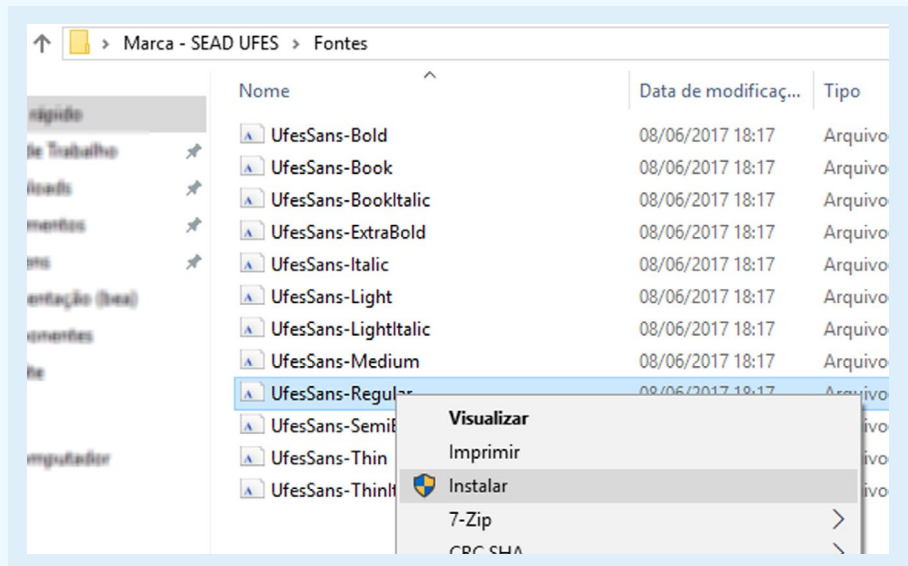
Marca - SEAD UFES > Fontes

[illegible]
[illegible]
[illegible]
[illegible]
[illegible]
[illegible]
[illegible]
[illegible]
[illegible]

| Nome | Data de modificaç... | Tipo |
|---|---|---|
| UfesSans-Bold | 08/06/2017 18:17 | Arquivo |
| UfesSans-Book | 08/06/2017 18:17 | Arquivo |
| UfesSans-BookItalic | 08/06/2017 18:17 | Arquivo |
| UfesSans-ExtraBold | 08/06/2017 18:17 | Arquivo |
| UfesSans-Italic | 08/06/2017 18:17 | Arquivo |
| UfesSans-Light | 08/06/2017 18:17 | Arquivo |
| UfesSans-LightItalic | 08/06/2017 18:17 | Arquivo |
| UfesSans-Medium | 08/06/2017 18:17 | Arquivo |
| UfesSans-Regular | 08/06/2017 18:17 | Arquivo |
| UfesSans-Semi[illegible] | | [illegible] |
| UfesSans-Thin | | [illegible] |
| UfesSans-Thinl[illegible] | | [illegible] |

Visualizar
Imprimir
Instalar
7-Zip
CRC SHA